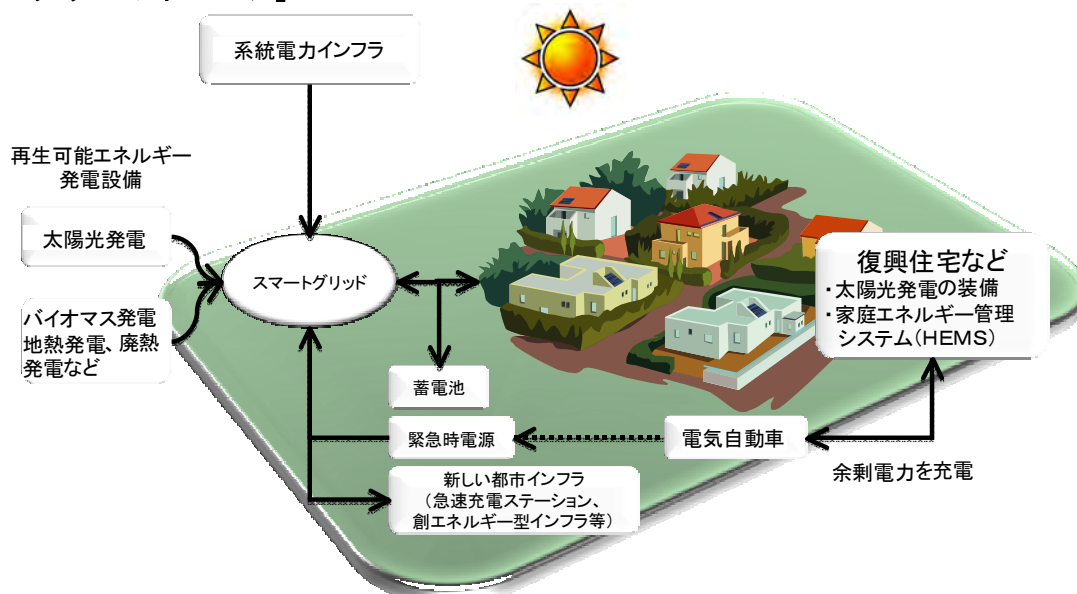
系統電力インフラ

再生可能エネルギー
発電設備

太陽光発電

バイオマス発電
地熱発電、廃熱発電など

スマートグリッド

復興住宅など
・太陽光発電の装備
・家庭エネルギー管理システム（HEMS）

蓄電池

緊急時電源

電気自動車

余剰電力を充電

新しい都市インフラ
（急速充電ステーション、
創エネルギー型インフラ等）